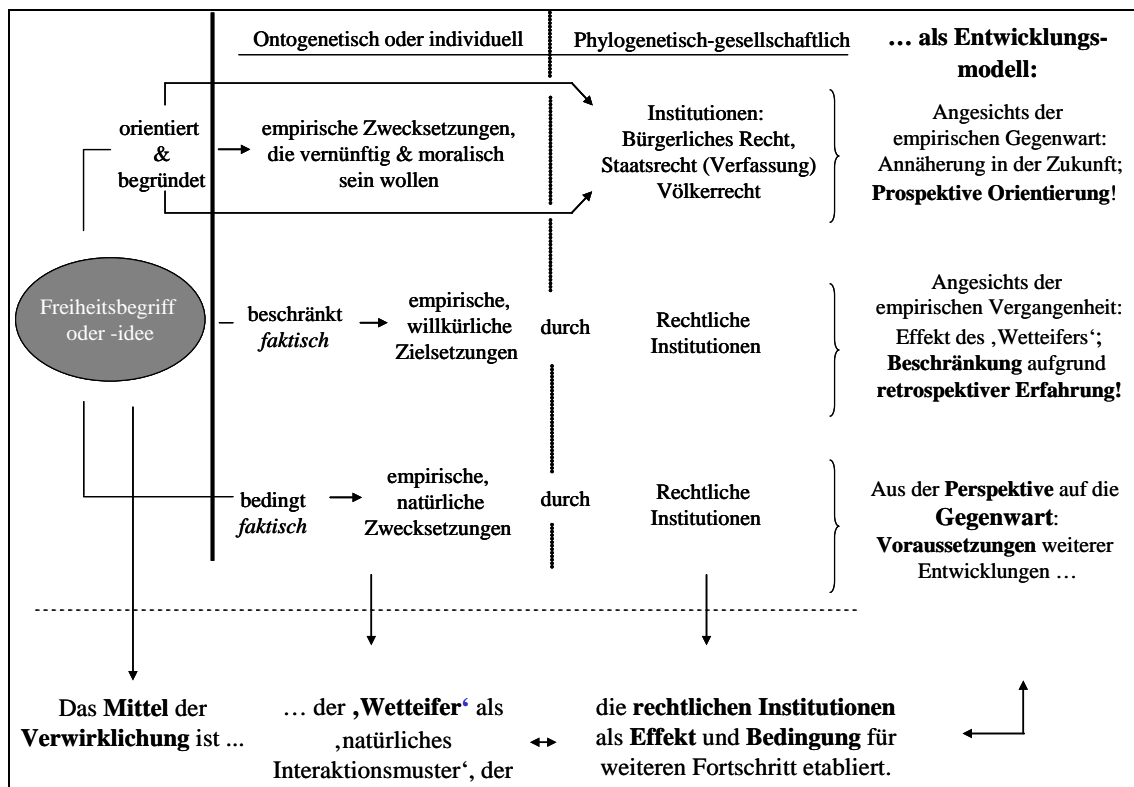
Ontogenetisch oder individuell

Phylogenetisch-gesellschaftlich

… als Entwicklungsmodell:

orientiert & begründet

empirische Zwecksetzungen, die vernünftig & moralisch sein wollen

Institutionen: Bürgerliches Recht, Staatsrecht (Verfassung) Völkerrecht

Angesichts der empirischen Gegenwart: Annäherung in der Zukunft; **Prospektive Orientierung**!

Freiheitsbegriff oder -idee

beschränkt *faktisch*

empirische, willkürliche Zielsetzungen

durch

Rechtliche Institutionen

Angesichts der empirischen Vergangenheit: Effekt des ‚Wetteifers'; **Beschränkung** aufgrund **retrospektiver Erfahrung!**

bedingt *faktisch*

empirische, natürliche Zwecksetzungen

durch

Rechtliche Institutionen

Aus der **Perspektive** auf die **Gegenwart**: **Voraussetzungen** weiterer Entwicklungen …

Das **Mittel** der **Verwirklichung** ist ...

… der **‚Wetteifer'** als ‚natürliches Interaktionsmuster', der

die **rechtlichen Institutionen** als **Effekt** und **Bedingung** für weiteren Fortschritt etabliert.